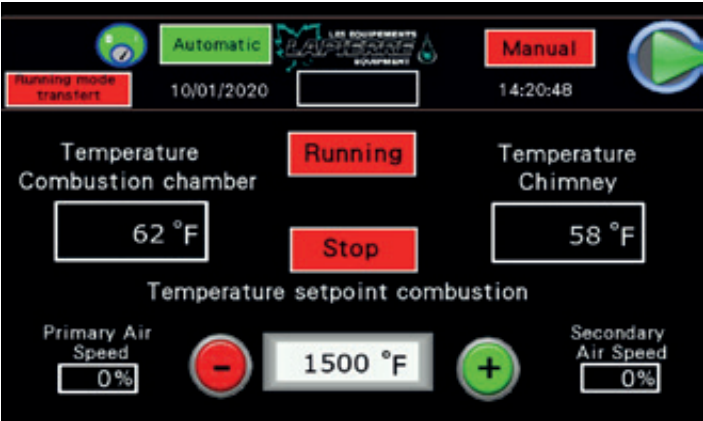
Automatic

LES ÉQUIPEMENTS LAPIERRE ÉQUIPEMENT

Manual

Running mode transfert

10/01/2020

14:20:48

Temperature Combustion chamber

62 °F

Running

Stop

Temperature Chimney

58 °F

Temperature setpoint combustion

Primary Air Speed

0%

-

1500 °F

+

Secondary Air Speed

0%